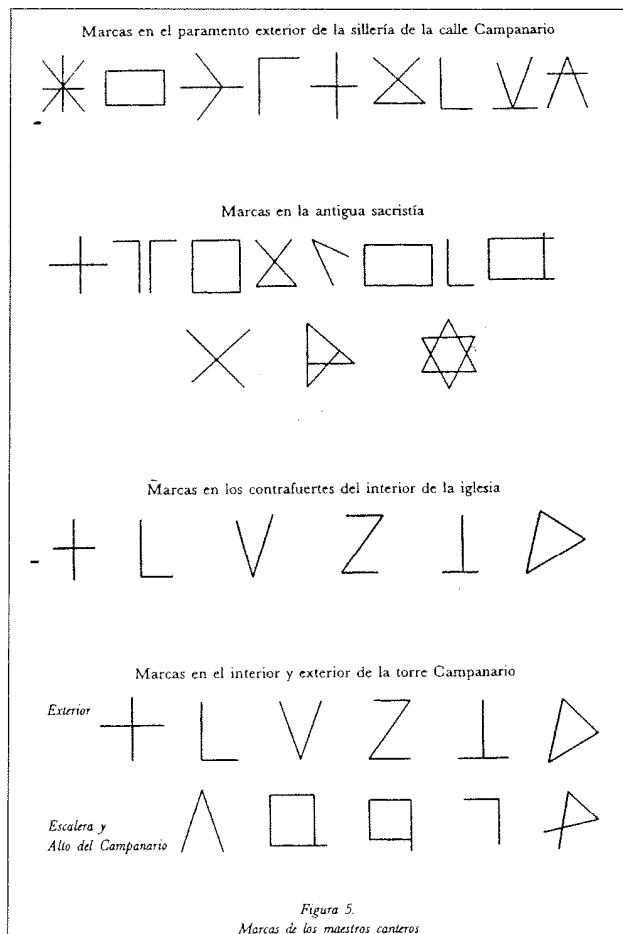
Marcas en el paramento exterior de la sillería de la calle Campanario

Marcas en la antigua sacristía

Marcas en los contrafuertes del interior de la iglesia

Marcas en el interior y exterior de la torre Campanario

Exterior

Escalera y Alto del Campanario

Figura 5.
Marcas de los maestros canteros